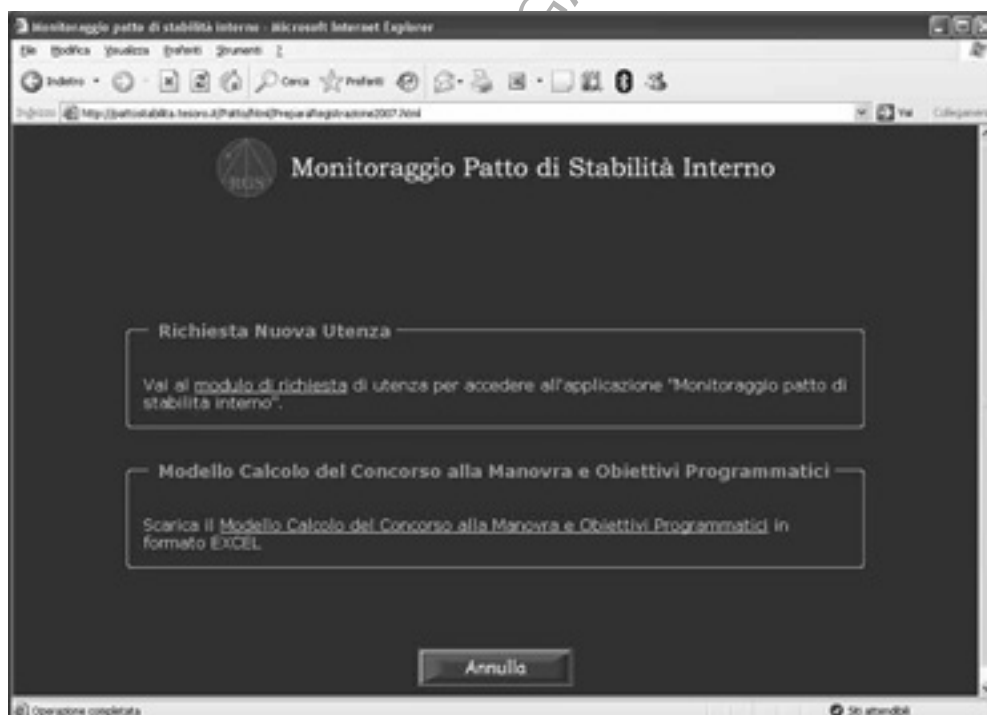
Monitoraggio patto di stabilità interno - Microsoft Internet Explorer

File Modifica Visualizza Preferiti Strumenti ?

Indietro Cerca Preferiti

Indirizzo http://pattostabilita.tesoro.it/Patto/html/PreparaRegistrazione2007.html Vai Collegamenti

RGS

Monitoraggio Patto di Stabilità Interno

Richiesta Nuova Utenza

Vai al modulo di richiesta di utenza per accedere all'applicazione "Monitoraggio patto di stabilità interno".

Modello Calcolo del Concorso alla Manovra e Obiettivi Programmatici

Scarica il Modello Calcolo del Concorso alla Manovra e Obiettivi Programmatici in formato EXCEL

Annulla

Operazione completata

Siti attendibili